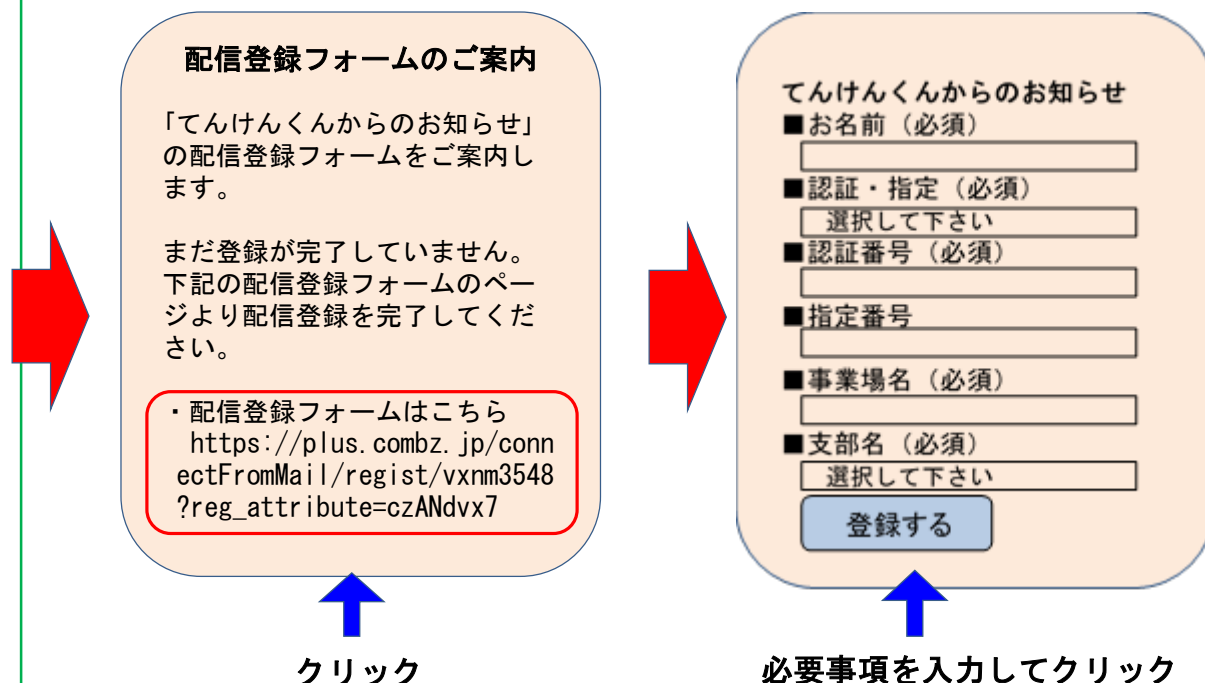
配信登録フォームのご案内

「てんけんくんからのお知らせ」の配信登録フォームをご案内します。

まだ登録が完了していません。下記の配信登録フォームのページより配信登録を完了してください。

・配信登録フォームはこちら
https://plus.combz.jp/connectFromMail/regist/vxnm3548?reg_attribute=czANdvx7

クリック

てんけんくんからのお知らせ
■お名前（必須）
■認証・指定（必須）
選択して下さい
■認証番号（必須）
■指定番号
■事業場名（必須）
■支部名（必須）
選択して下さい
登録する

必要事項を入力してクリック